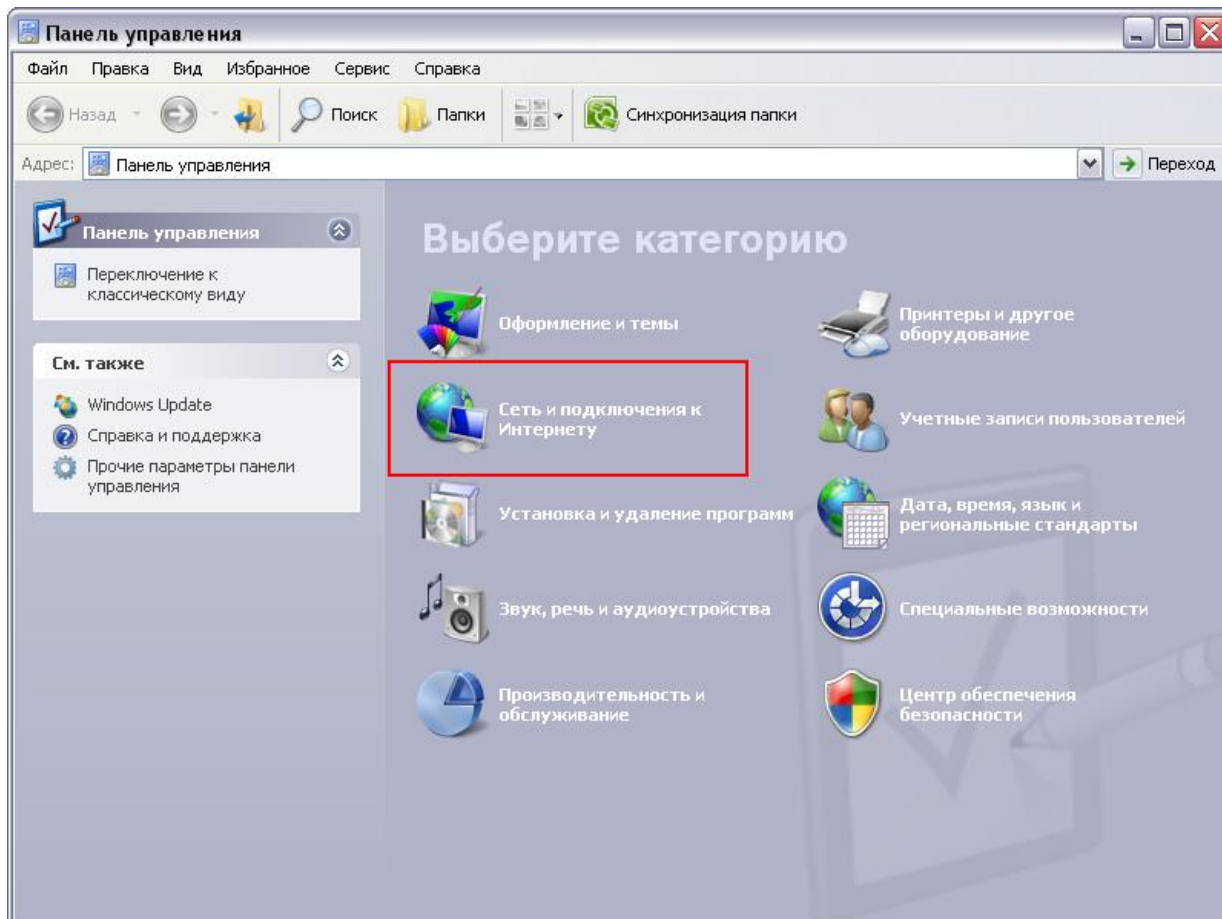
Панель управления

Файл Правка Вид Избранное Сервис Справка

Назад Поиск Папки Синхронизация папки

Адрес: Панель управления Переход

Панель управления

Переключение к классическому виду

См. также

Windows Update

Справка и поддержка

Прочие параметры панели управления

Выберите категорию

Оформление и темы

Принтеры и другое оборудование

Сеть и подключения к Интернету

Учетные записи пользователей

Установка и удаление программ

Дата, время, язык и региональные стандарты

Звук, речь и аудиоустройства

Специальные возможности

Производительность и обслуживание

Центр обеспечения безопасности